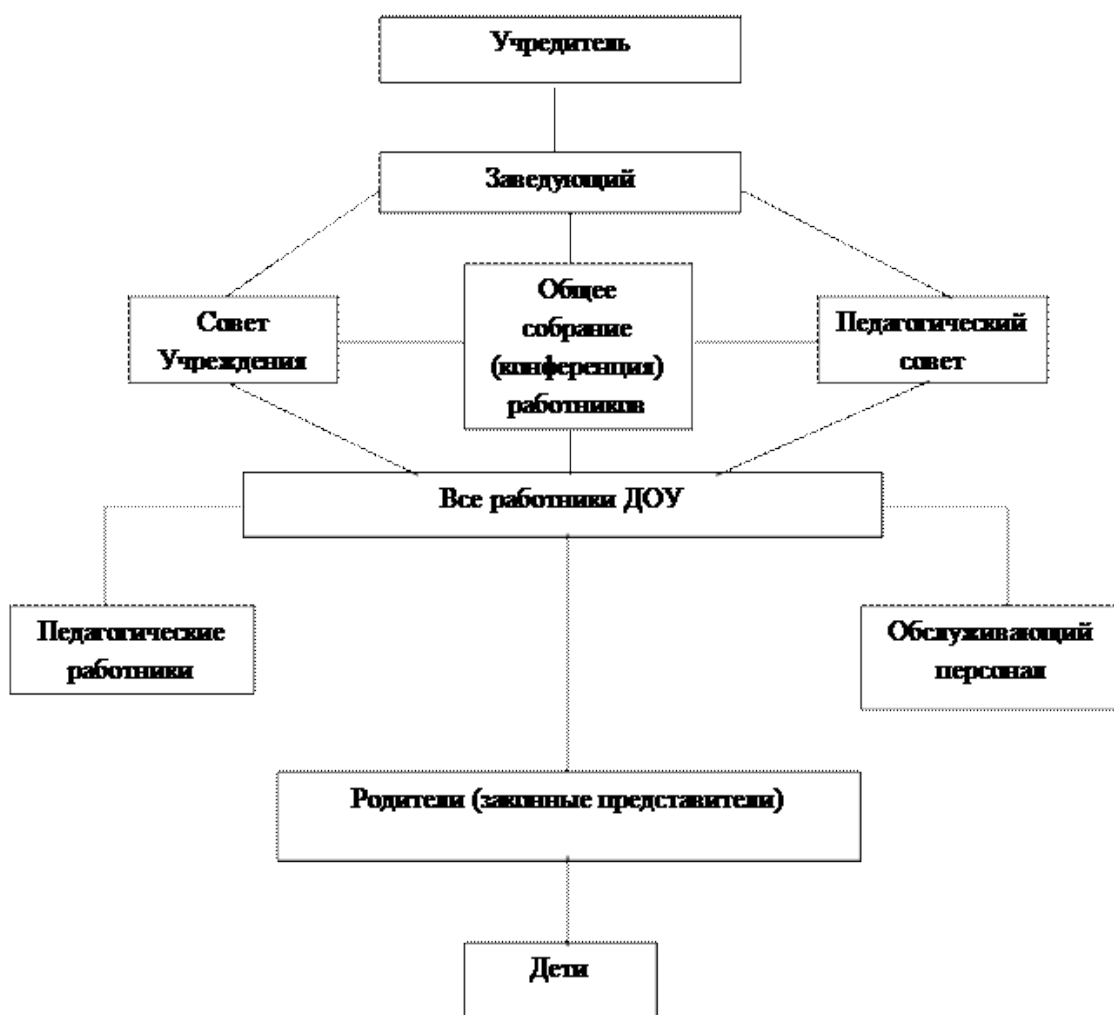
Учредитель

Заведующий

Совет Учреждения

Общее собрание (конференция) работников

Педагогический совет

Все работники ДОУ

Педагогические работники

Обслуживающий персонал

Родители (законные представители)

Дети